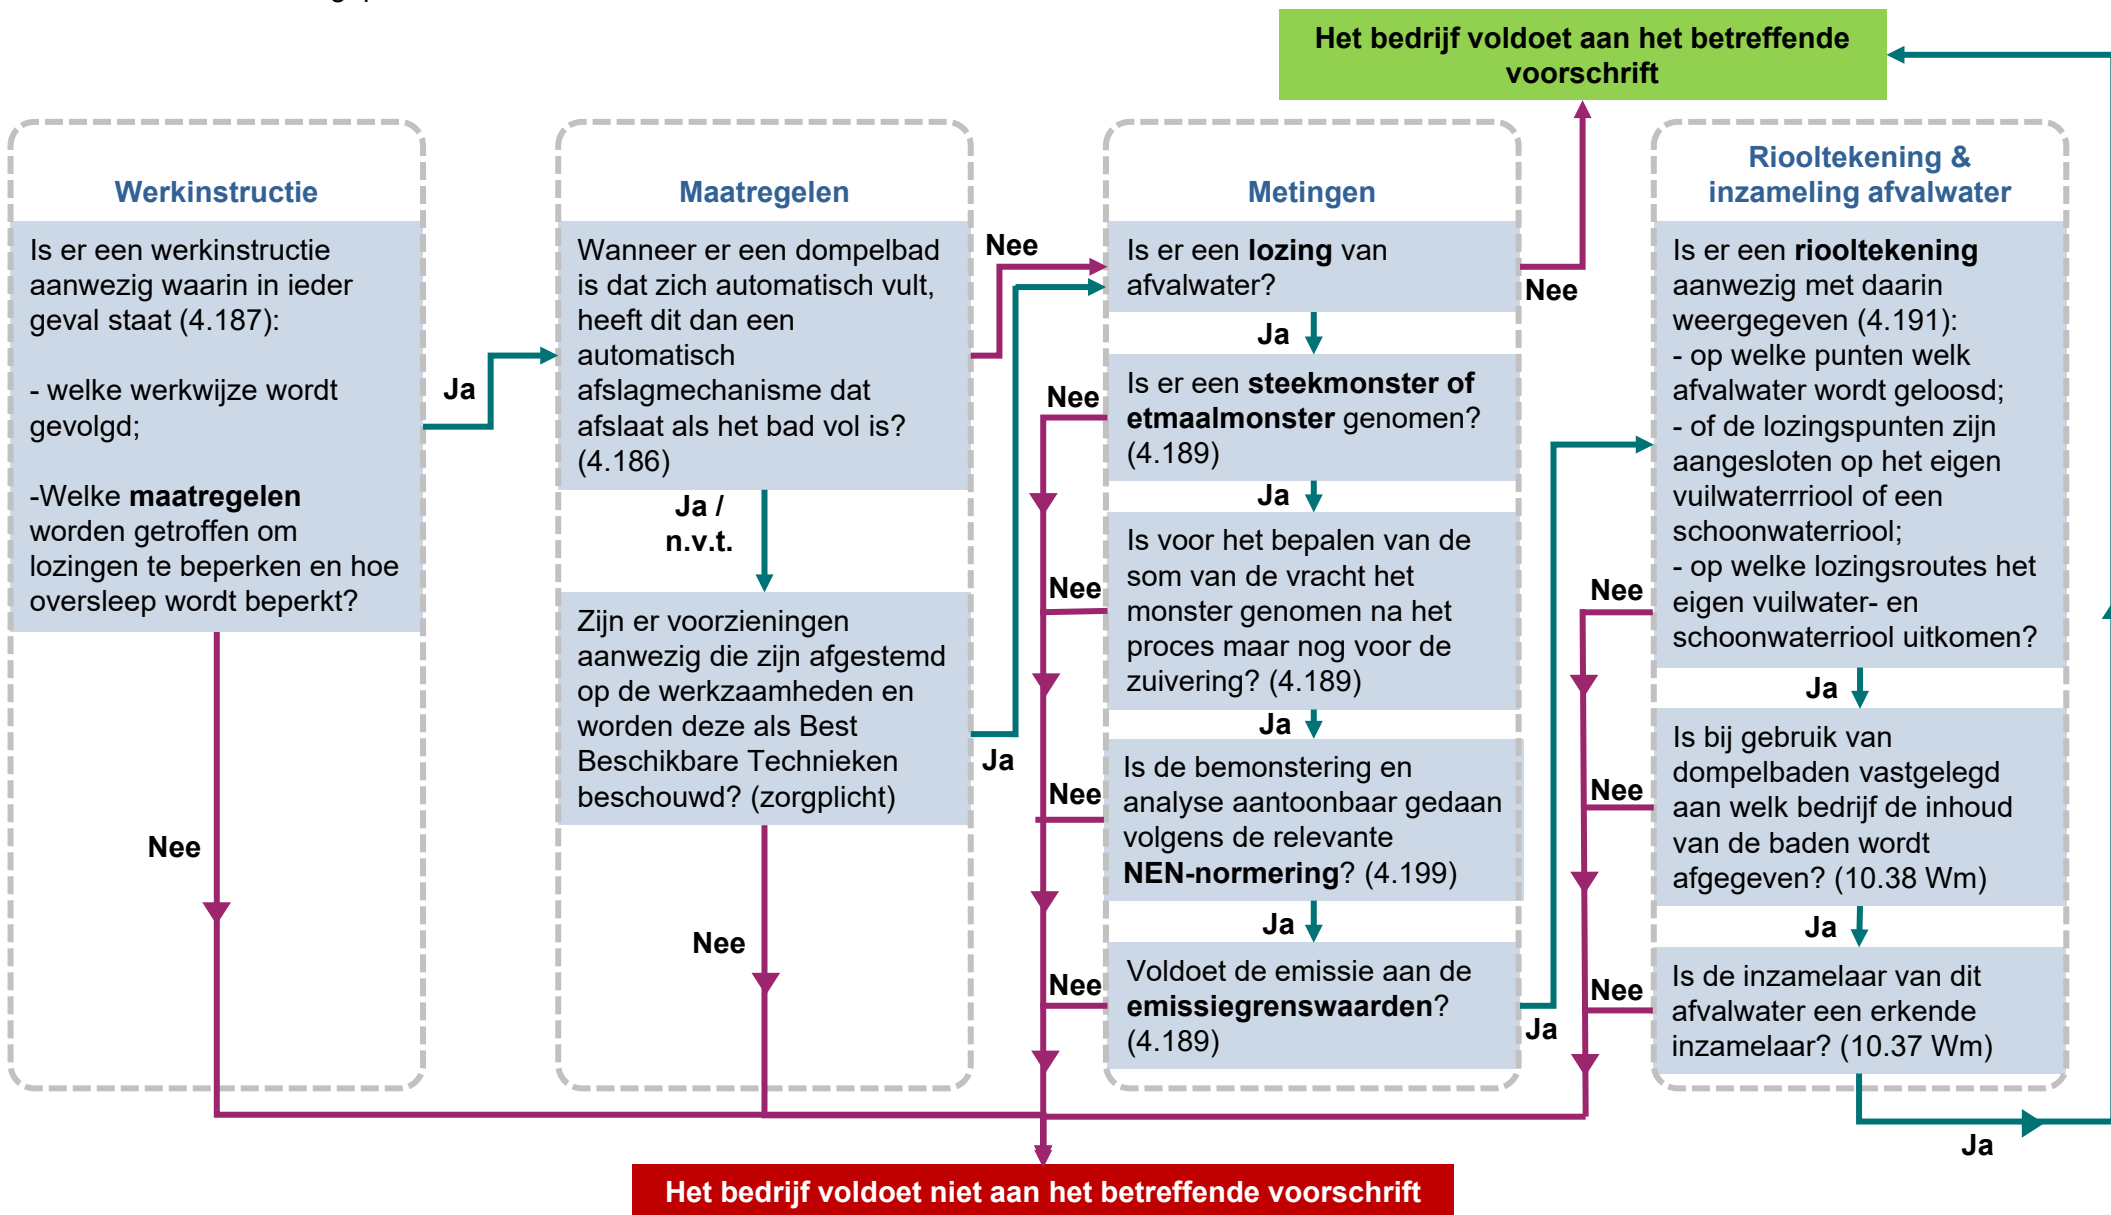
Het bedrijf voldoet aan het betreffende voorschrift

Werkinstructie

Is er een werkinstructie aanwezig waarin in ieder geval staat (4.187):

- welke werkwijze wordt gevolgd;

-Welke **maatregelen** worden getroffen om lozingen te beperken en hoe oversleep wordt beperkt?

Ja

Nee

Maatregelen

Wanneer er een dompelbad is dat zich automatisch vult, heeft dit dan een automatisch afslagmechanisme dat afslaat als het bad vol is? (4.186)

Ja / n.v.t.

Zijn er voorzieningen aanwezig die zijn afgestemd op de werkzaamheden en worden deze als Best Beschikbare Technieken beschouwd? (zorgplicht)

Nee

Nee

Ja

Metingen

Is er een **lozing** van afvalwater?

Nee

Ja

Is er een **steekmonster of etmaalmonster** genomen? (4.189)

Nee

Ja

Is voor het bepalen van de som van de vracht het monster genomen na het proces maar nog voor de zuivering? (4.189)

Nee

Ja

Is de bemonstering en analyse aantoonbaar gedaan volgens de relevante **NEN-normering**? (4.199)

Nee

Ja

Voldoet de emissie aan de **emissiegrenswaarden**? (4.189)

Nee

Ja

Riooltekening & inzameling afvalwater

Is er een **riooltekening** aanwezig met daarin weergegeven (4.191):
- op welke punten welk afvalwater wordt geloosd;
- of de lozingspunten zijn aangesloten op het eigen vuilwaterrriool of een schoonwaterriool;
- op welke lozingsroutes het eigen vuilwater- en schoonwaterriool uitkomen?

Nee

Ja

Is bij gebruik van dompelbaden vastgelegd aan welk bedrijf de inhoud van de baden wordt afgegeven? (10.38 Wm)

Nee

Ja

Is de inzamelaar van dit afvalwater een erkende inzamelaar? (10.37 Wm)

Nee

Ja

Het bedrijf voldoet niet aan het betreffende voorschrift